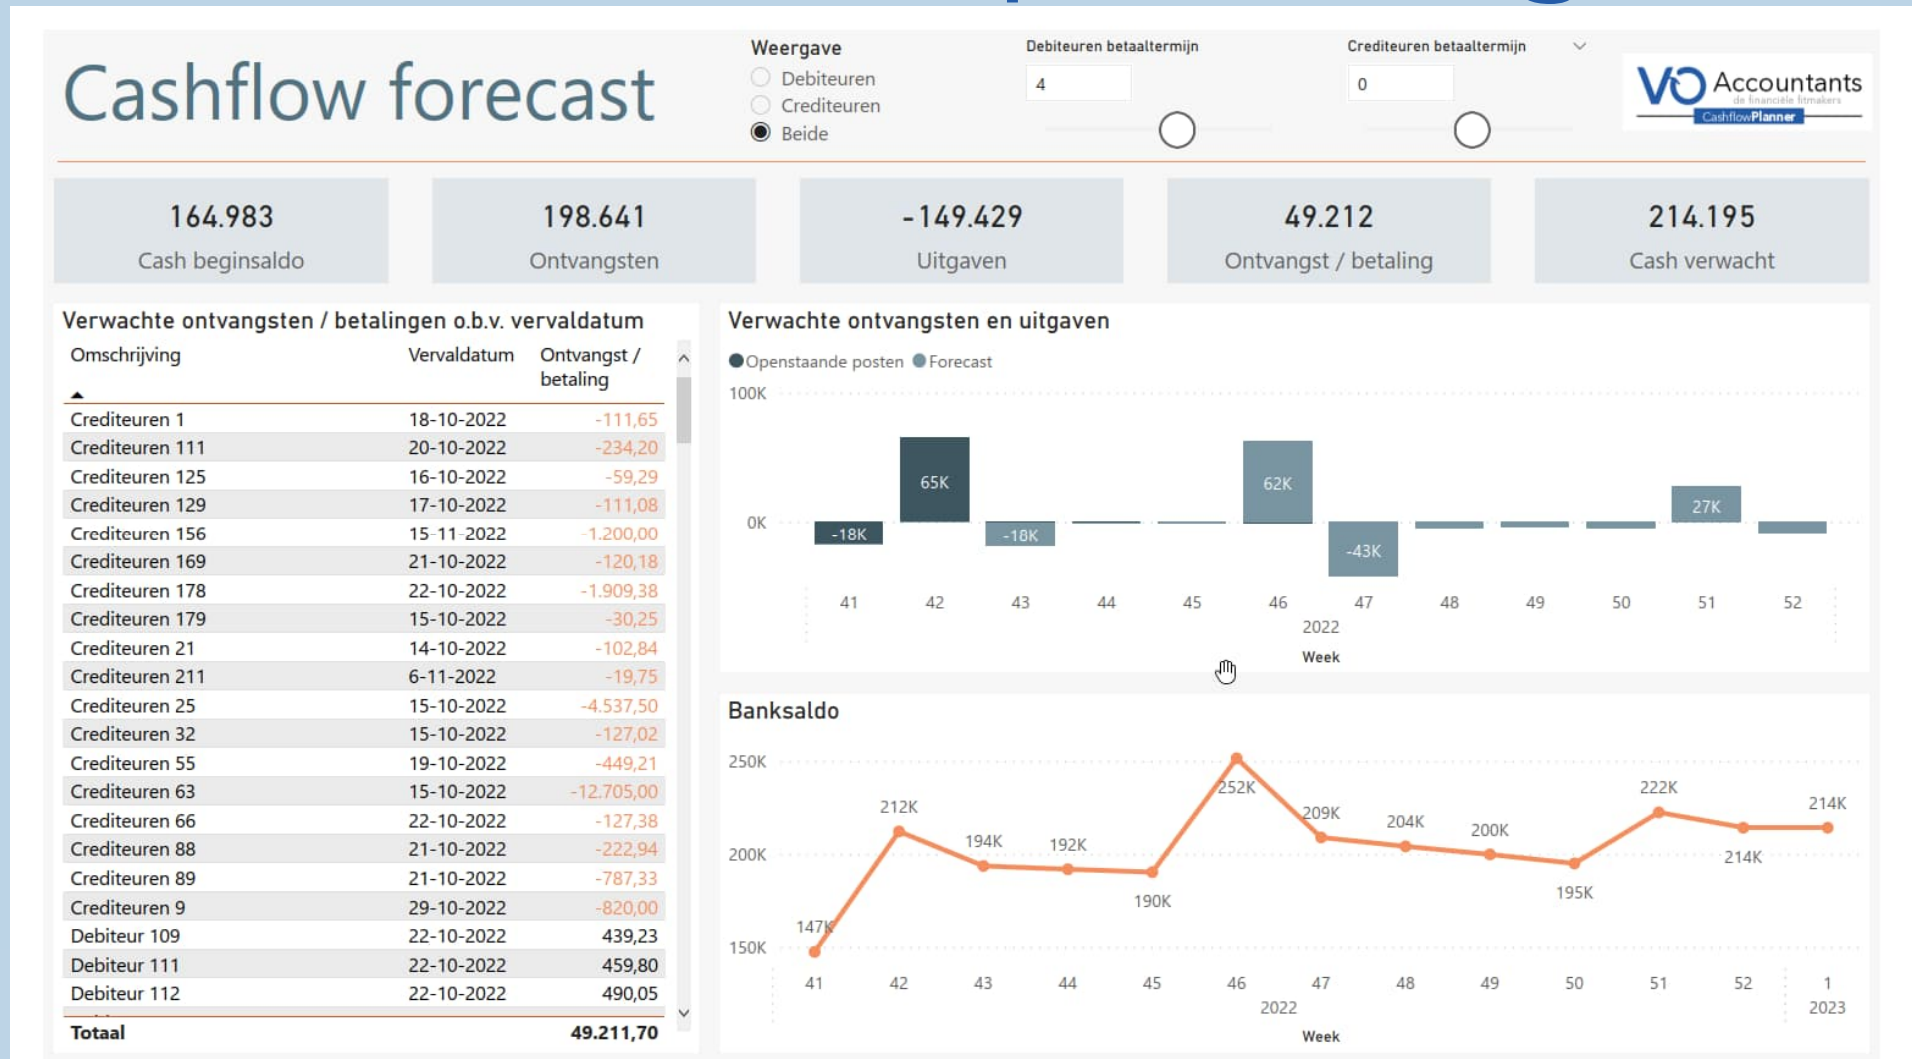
Cashflow forecast

Weergave
Debiteuren
Crediteuren
Beide

Debiteuren betaaltermijn
4

Crediteuren betaaltermijn
0

VO Accountants
de financiële fitmakers
CashflowPlanner

164.983
Cash beginsaldo

198.641
Ontvangsten

-149.429
Uitgaven

49.212
Ontvangst / betaling

214.195
Cash verwacht

Verwachte ontvangsten / betalingen o.b.v. vervaldatum

| Omschrijving | Vervaldatum | Ontvangst / betaling |
|---|---|---|
| Crediteuren 1 | 18-10-2022 | -111,65 |
| Crediteuren 111 | 20-10-2022 | -234,20 |
| Crediteuren 125 | 16-10-2022 | -59,29 |
| Crediteuren 129 | 17-10-2022 | -111,08 |
| Crediteuren 156 | 15-11-2022 | -1.200,00 |
| Crediteuren 169 | 21-10-2022 | -120,18 |
| Crediteuren 178 | 22-10-2022 | -1.909,38 |
| Crediteuren 179 | 15-10-2022 | -30,25 |
| Crediteuren 21 | 14-10-2022 | -102,84 |
| Crediteuren 211 | 6-11-2022 | -19,75 |
| Crediteuren 25 | 15-10-2022 | -4.537,50 |
| Crediteuren 32 | 15-10-2022 | -127,02 |
| Crediteuren 55 | 19-10-2022 | -449,21 |
| Crediteuren 63 | 15-10-2022 | -12.705,00 |
| Crediteuren 66 | 22-10-2022 | -127,38 |
| Crediteuren 88 | 21-10-2022 | -222,94 |
| Crediteuren 89 | 21-10-2022 | -787,33 |
| Crediteuren 9 | 29-10-2022 | -820,00 |
| Debiteur 109 | 22-10-2022 | 439,23 |
| Debiteur 111 | 22-10-2022 | 459,80 |
| Debiteur 112 | 22-10-2022 | 490,05 |
| Totaal | | 49.211,70 |

Verwachte ontvangsten en uitgaven
Openstaande posten Forecast
100K
0K
-18K 65K -18K 62K -43K 27K
41 42 43 44 45 46 47 48 49 50 51 52
2022
Week

Banksaldo
250K
200K
150K
147K 212K 194K 192K 190K 252K 209K 204K 200K 195K 222K 214K 214K
41 42 43 44 45 46 47 48 49 50 51 52 1
2022 2023
Week